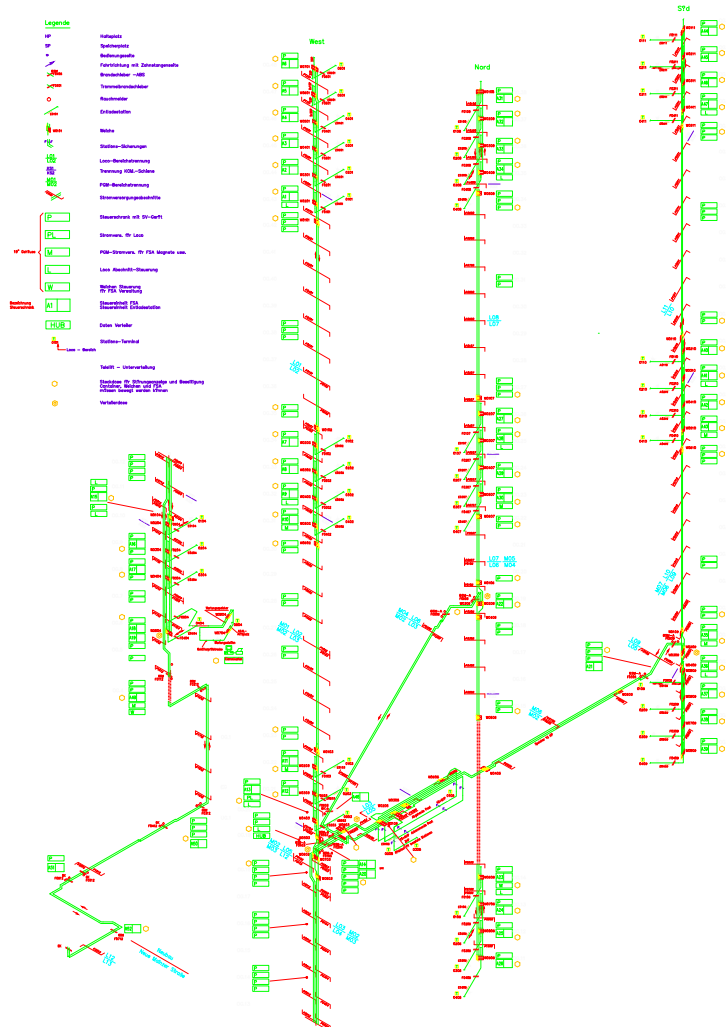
Legende

HP Haltepaltz
SP Speicherplatz
Bedienungsseite
Fahrtrichtung mit Zahnstangenseite
Brandschieber -ABS
Trommelbrandschieber
Rauchmelder
Entladestation
Weiche
Stations-Sicherungen
Loco-Bereichstrennung
Trennung KOM.-Schiene
PGM-Bereichstrennung
Stromversorgungsabschnitte

P Steuerschrank mit SV-Gerät
PL Stromvers. für Loco
M PGM-Stromvers. für FSA Magnete usw.
L Loco Abschnitt-Steuerung
W Weichen Steuerung für FSA Verteilung
A1 Steuerschrank FSA Steuerschrank Entladestation
HUB Daten Verteiler
Stations-Terminal

Teleifit - Unterverteilung
Steckdose für Störungseinsätze und Beseitigung Container, Weichen und FSA mitssen bewegt werden können
Verteilerdose

West
Nord
Süd

L07 M05
L08 M04